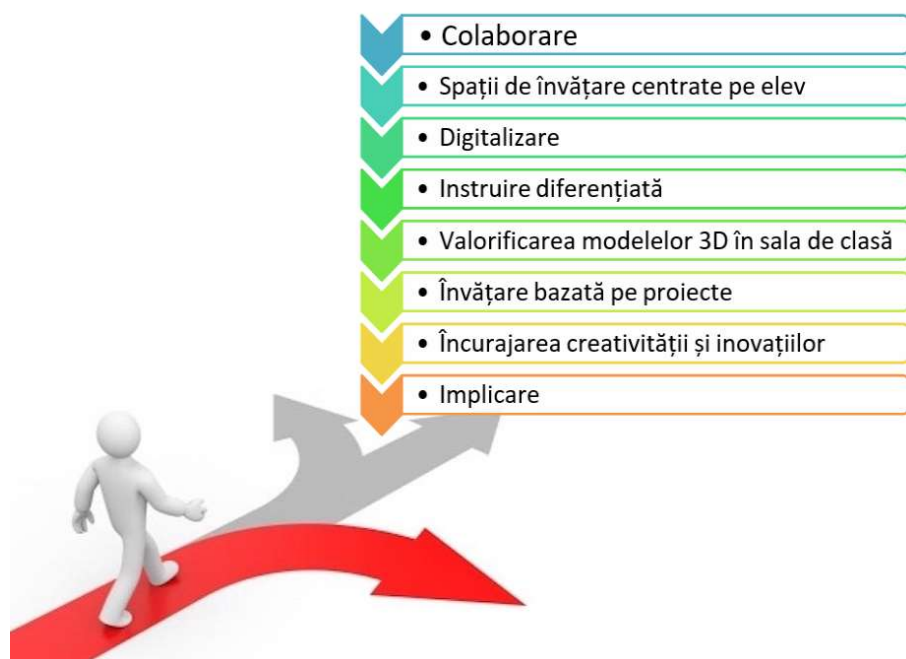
• Colaborare

• Spații de învățare centrate pe elev

• Digitalizare

• Instruire diferențiată

• Valorificarea modelelor 3D în sala de clasă

• Învățare bazată pe proiecte

• Încurajarea creativității și inovațiilor

• Implicare